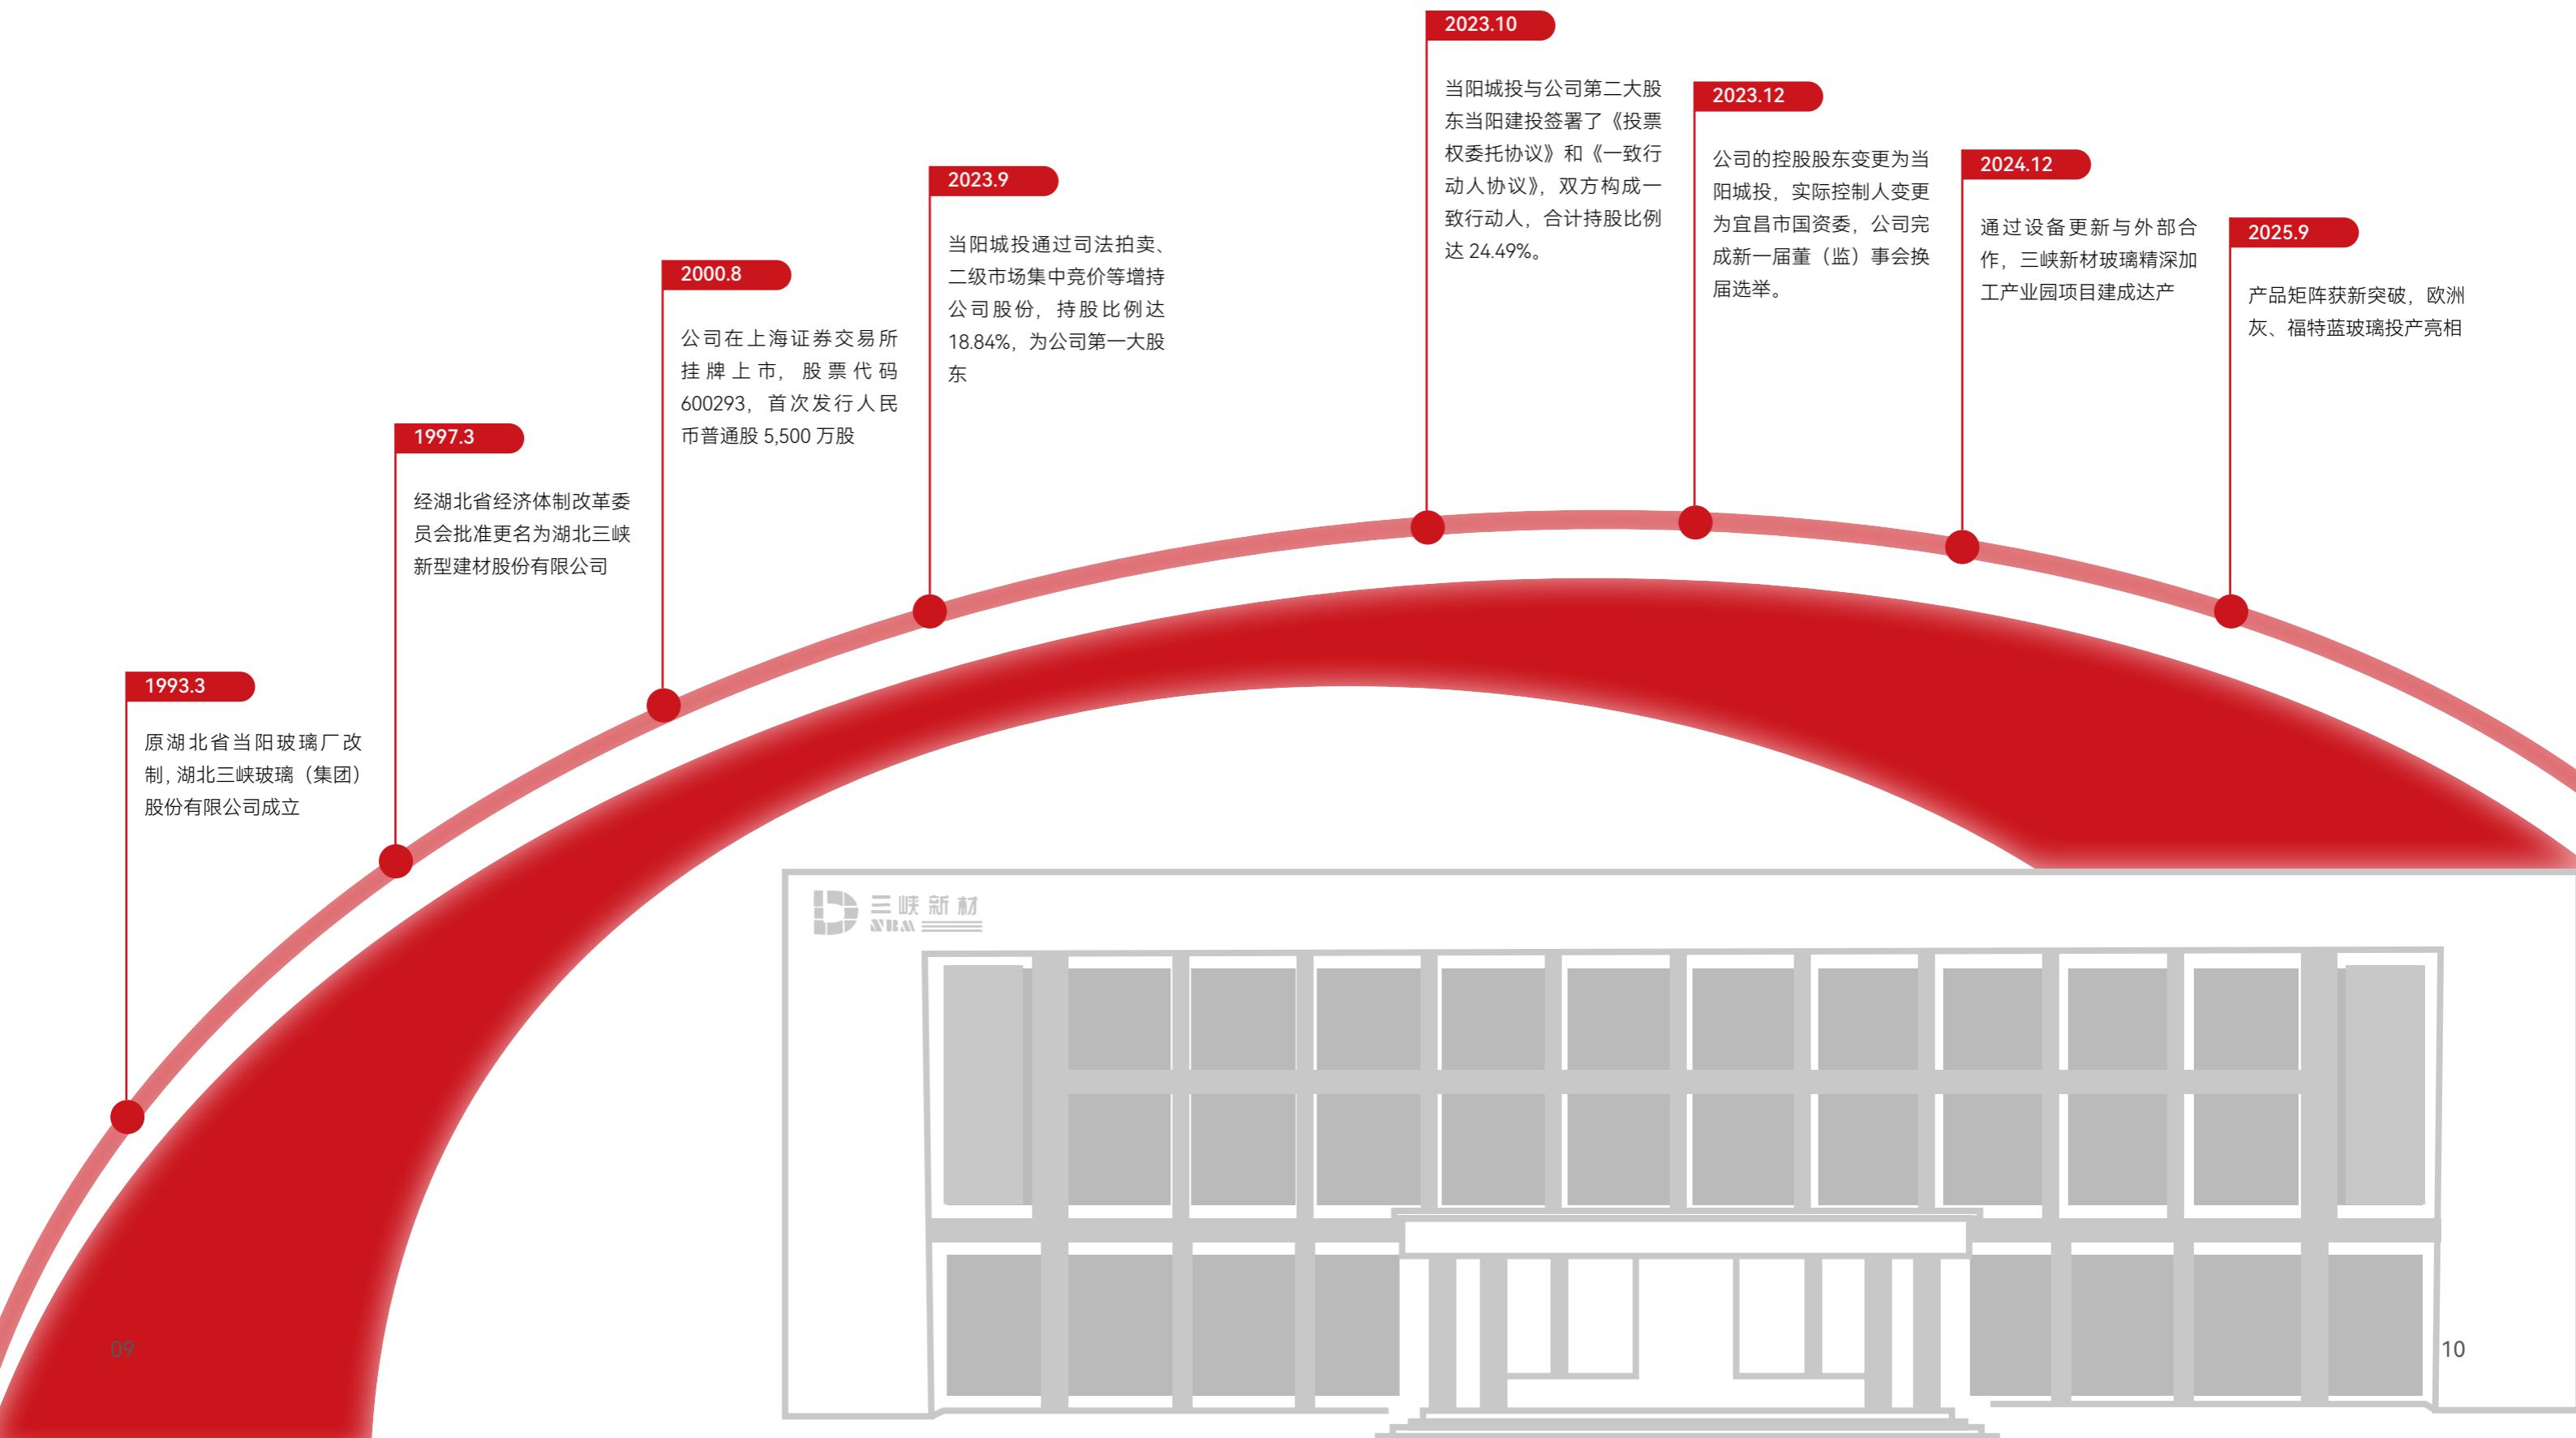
1993.3

原湖北省当阳玻璃厂改制，湖北三峡玻璃（集团）股份有限公司成立

1997.3

经湖北省经济体制改革委员会批准更名为湖北三峡新型建材股份有限公司

2000.8

公司在上海证券交易所挂牌上市，股票代码600293，首次发行人民币普通股 5,500 万股

2023.9

当阳城投通过司法拍卖、二级市场集中竞价等增持公司股份，持股比例达18.84%，为公司第一大股东

2023.10

当阳城投与公司第二大股东当阳建投签署了《投票权委托协议》和《一致行动人协议》，双方构成一致行动人，合计持股比例达 24.49%。

2023.12

公司的控股股东变更为当阳城投，实际控制人变更为宜昌市国资委，公司完成新一届董（监）事会换届选举。

2024.12

通过设备更新与外部合作，三峡新材玻璃精深加工产业园项目建成达产

2025.9

产品矩阵获新突破，欧洲灰、福特蓝玻璃投产亮相

三峡新材
SNBM

09

10